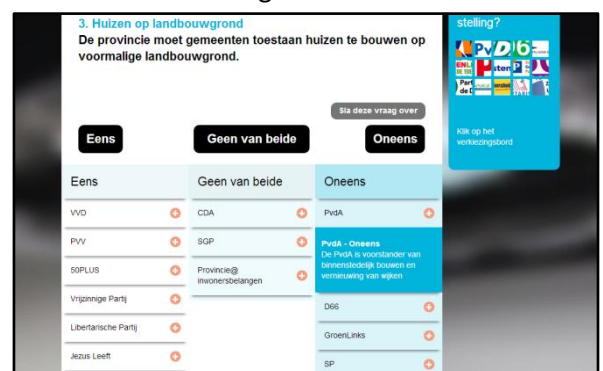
3. Huizen op landbouwgrond
De provincie moet gemeenten toestaan huizen te bouwen op voormalige landbouwgrond.

Sla deze vraag over

Eens

Geen van beide

Oneens

stelling?

Klik op het verkiezingsbord

Eens
VVD
PVV
50PLUS
Vrijzinnige Partij
Libertarische Partij
Jezus Leeft

Geen van beide
CDA
SGP
Provincie@ inwonersbelangen

Oneens
PvdA
PvdA - Oneens
De PvdA is voorstander van binnenstedelijk bouwen en vernieuwing van wijken
D66
GroenLinks
SP